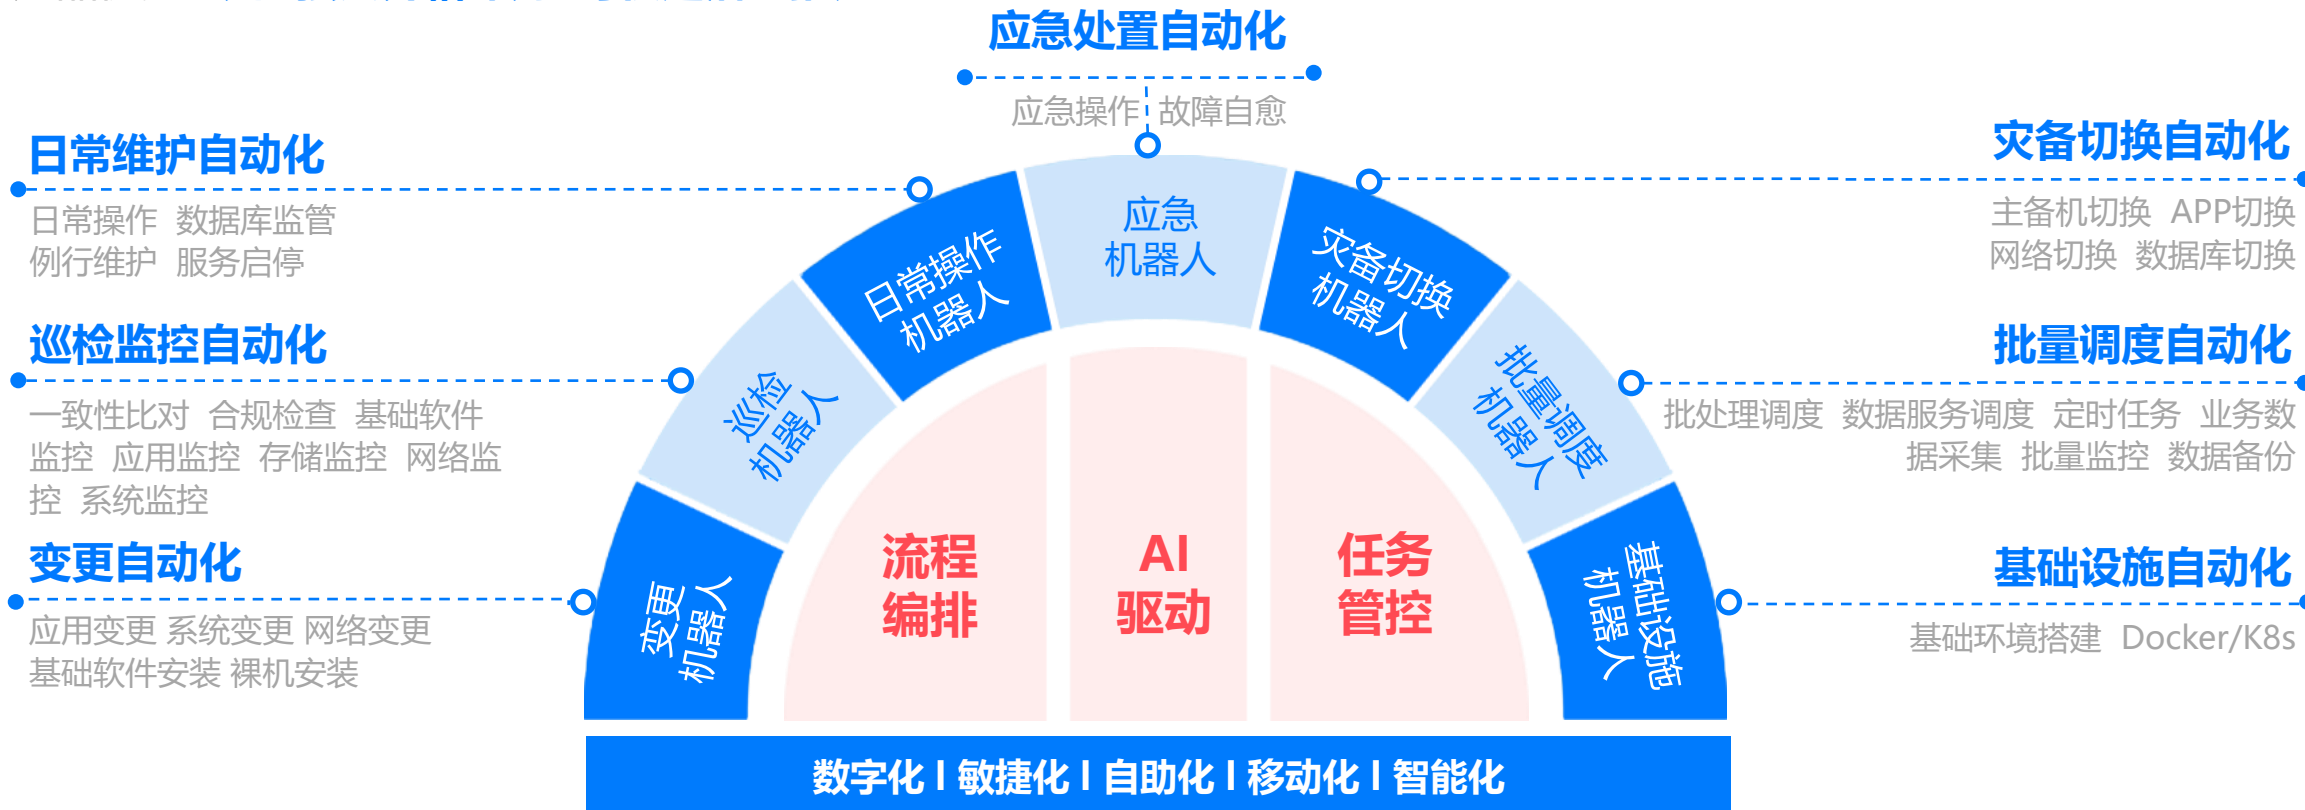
应急处置自动化

应急操作 故障自愈

日常维护自动化

日常操作 数据库监管
例行维护 服务启停

灾备切换自动化

主备机切换 APP切换
网络切换 数据库切换

巡检监控自动化

一致性比对 合规检查 基础软件监控 应用监控 存储监控 网络监控 系统监控

批量调度自动化

批处理调度 数据服务调度 定时任务 业务数据采集 批量监控 数据备份

变更自动化

应用变更 系统变更 网络变更
基础软件安装 裸机安装

基础设施自动化

基础环境搭建 Docker/K8s

应急机器人

日常操作机器人

灾备切换机器人

巡检机器人

批量调度机器人

变更机器人

基础设施机器人

流程编排

AI驱动

任务管控

数字化 | 敏捷化 | 自助化 | 移动化 | 智能化